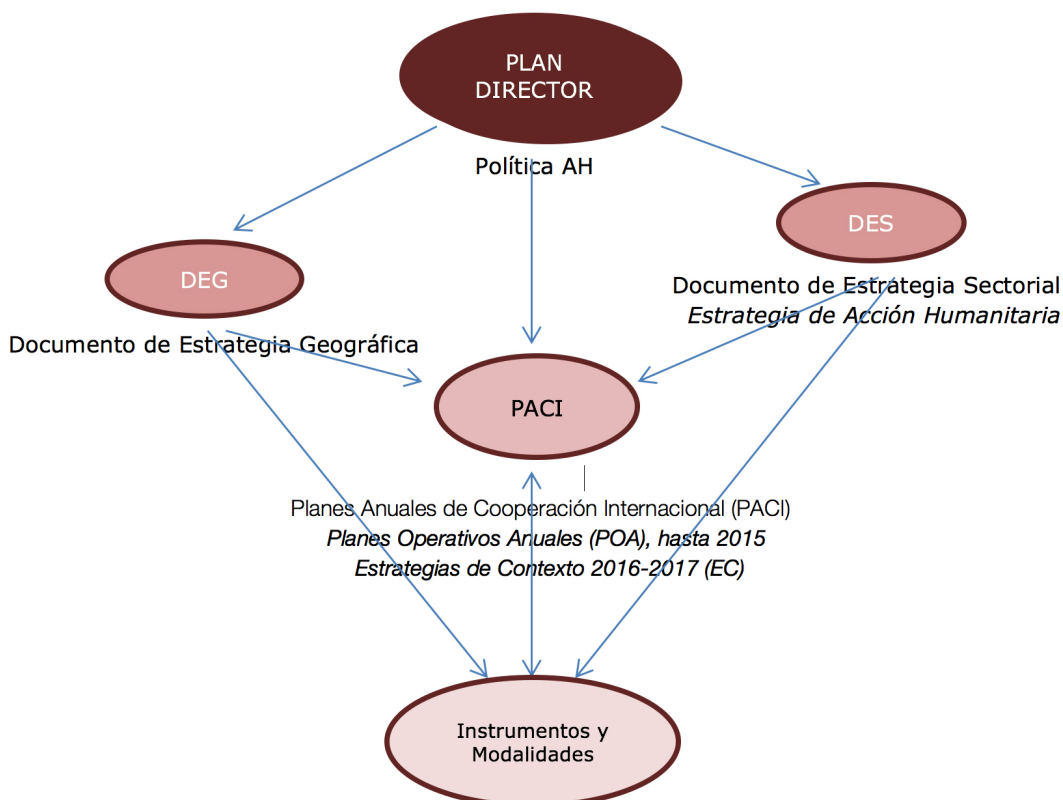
PLAN DIRECTOR

Política AH

DEG

Documento de Estrategia Geográfica

DES

Documento de Estrategia Sectorial
*Estrategia de Acción Humanitaria*

PACI

Planes Anuales de Cooperación Internacional (PACI)
*Planes Operativos Anuales (POA), hasta 2015*
*Estrategias de Contexto 2016-2017 (EC)*

Instrumentos y Modalidades